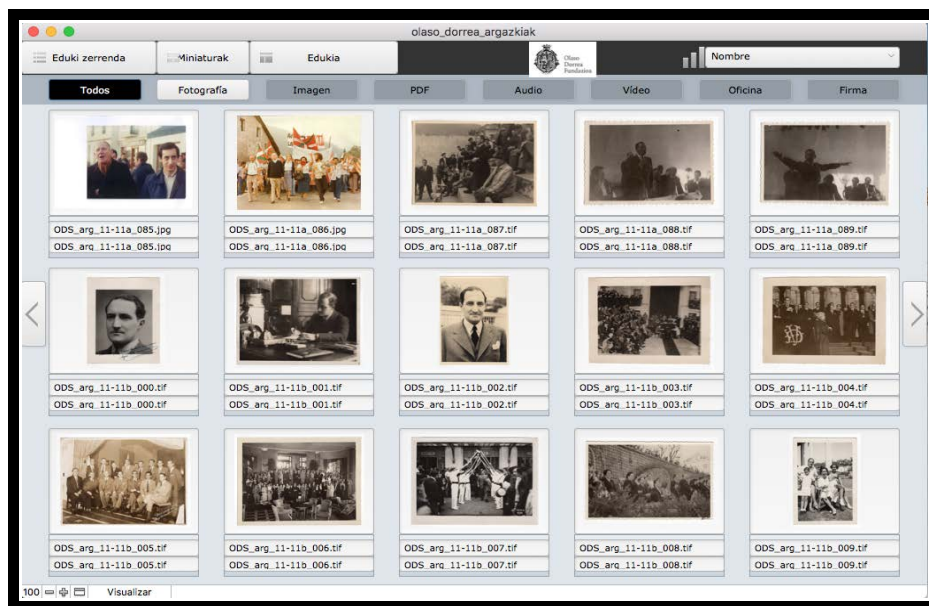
olaso_dorrea_argazkiak

Eduki zerrenda
Miniaturak
Edukia
Olaso Dorrea Fundazioa
Nombre

Todos
Fotografía
Imagen
PDF
Audio
Vídeo
Oficina
Firma

ODS_arg_11-11a_085.jpg
ODS_arg_11-11a_085.jpg
ODS_arg_11-11a_086.jpg
ODS_arg_11-11a_086.jpg
ODS_arg_11-11a_087.tif
ODS_arg_11-11a_087.tif
ODS_arg_11-11a_088.tif
ODS_arg_11-11a_088.tif
ODS_arg_11-11a_089.tif
ODS_arg_11-11a_089.tif

ODS_arg_11-11b_000.tif
ODS_arg_11-11b_000.tif
ODS_arg_11-11b_001.tif
ODS_arg_11-11b_001.tif
ODS_arg_11-11b_002.tif
ODS_arg_11-11b_002.tif
ODS_arg_11-11b_003.tif
ODS_arg_11-11b_003.tif
ODS_arg_11-11b_004.tif
ODS_arg_11-11b_004.tif

ODS_arg_11-11b_005.tif
ODS_arg_11-11b_005.tif
ODS_arg_11-11b_006.tif
ODS_arg_11-11b_006.tif
ODS_arg_11-11b_007.tif
ODS_arg_11-11b_007.tif
ODS_arg_11-11b_008.tif
ODS_arg_11-11b_008.tif
ODS_arg_11-11b_009.tif
ODS_arg_11-11b_009.tif

100
Visualizar